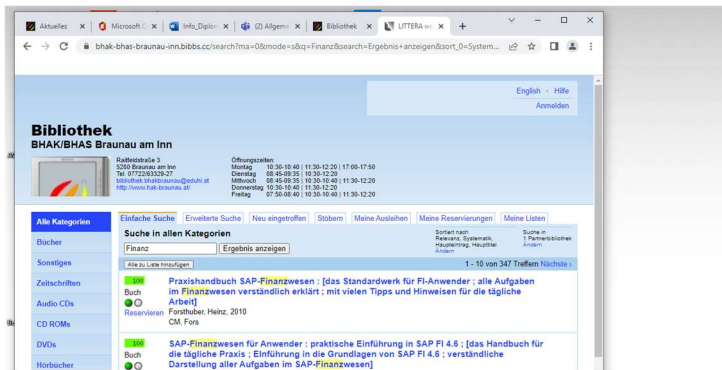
Aktuelles | Microsoft | Info_Diplo | (2) Allgeme | Bibliothek | LITTERA we | +

bhak-bhas-braunau-inn.bibbs.cc/search?ma=0&mode=s&q=Finanz&search=Ergebnis+anzeigen&sort_0=System...

English · Hilfe
Anmelden

Bibliothek
BHAK/BHAS Braunau am Inn

Raiffeisstraße 3
5280 Braunau am Inn
Tel. 07722/63329-27
bibliothek.bhakbraunau@eduhi.at
http://www.hak-braunau.at/

Öffnungszeiten:
Montag 10:30-10:40 | 11:30-12:20 | 17:00-17:50
Dienstag 08:45-09:35 | 10:30-12:20
Mittwoch 08:45-09:35 | 10:30-10:40 | 11:30-12:20
Donnerstag 10:30-10:40 | 11:30-12:20
Freitag 07:50-08:40 | 10:30-10:40 | 11:30-12:20

Alle Kategorien
Bücher
Sonstiges
Zeitschriften
Audio CDs
CD ROMs
DVDs
Hörbücher

Einfache Suche | Erweiterte Suche | Neu eingetroffen | Stöbern | Meine Ausleihen | Meine Reservierungen | Meine Listen

Suche in allen Kategorien
Finanz
Ergebnis anzeigen

Sortiert nach
Relevanz, Systematik, Haupteintrag, Haupttitel
Ändern

Suche in
1 Partnerbibliothek
Ändern

Alle zu Liste hinzufügen

1 - 10 von 347 Treffern Nächste ›

100
Buch
Reservieren
Praxishandbuch SAP-Finanzwesen : [das Standardwerk für FI-Anwender ; alle Aufgaben im Finanzwesen verständlich erklärt ; mit vielen Tipps und Hinweisen für die tägliche Arbeit]
Forsthuber, Heinz, 2010
CM, Fors

100
Buch
SAP-Finanzwesen für Anwender : praktische Einführung in SAP FI 4.6 ; [das Handbuch für die tägliche Praxis ; Einführung in die Grundlagen von SAP FI 4.6 ; verständliche Darstellung aller Aufgaben im SAP-Finanzwesen]